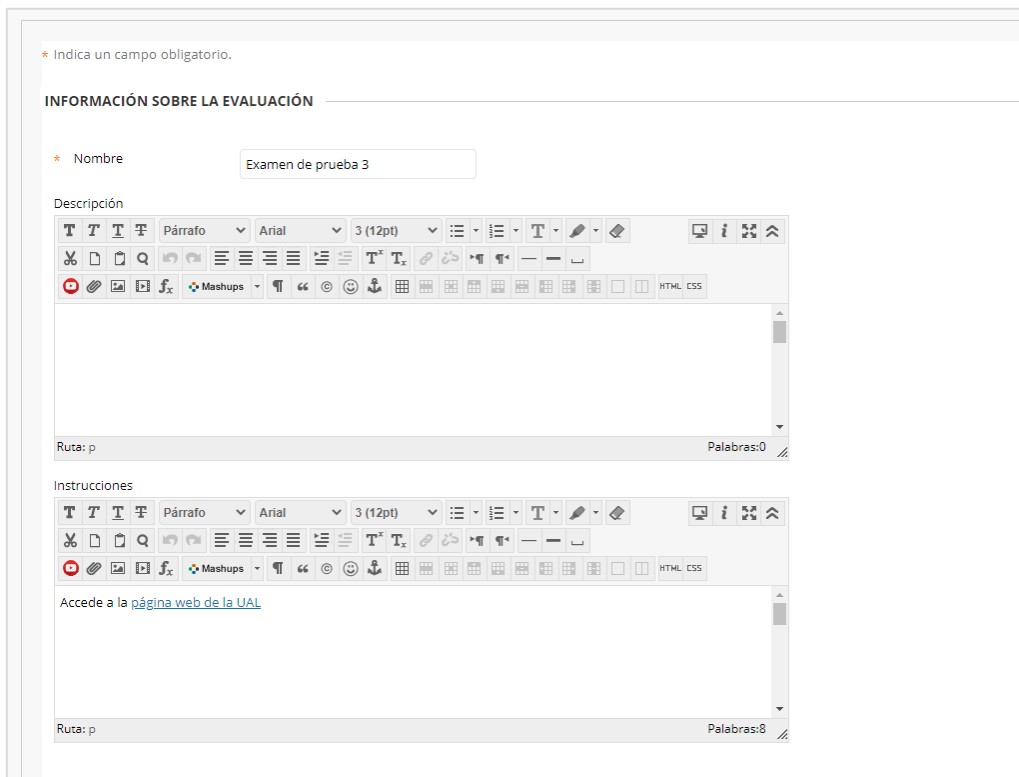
* Indica un campo obligatorio.

INFORMACIÓN SOBRE LA EVALUACIÓN

* Nombre
Examen de prueba 3

Descripción

Párrafo Arial 3 (12pt)

Mashups HTML CSS

Ruta: p
Palabras:0

Instrucciones

Párrafo Arial 3 (12pt)

Mashups HTML CSS

Accede a la página web de la UAL

Ruta: p
Palabras:8